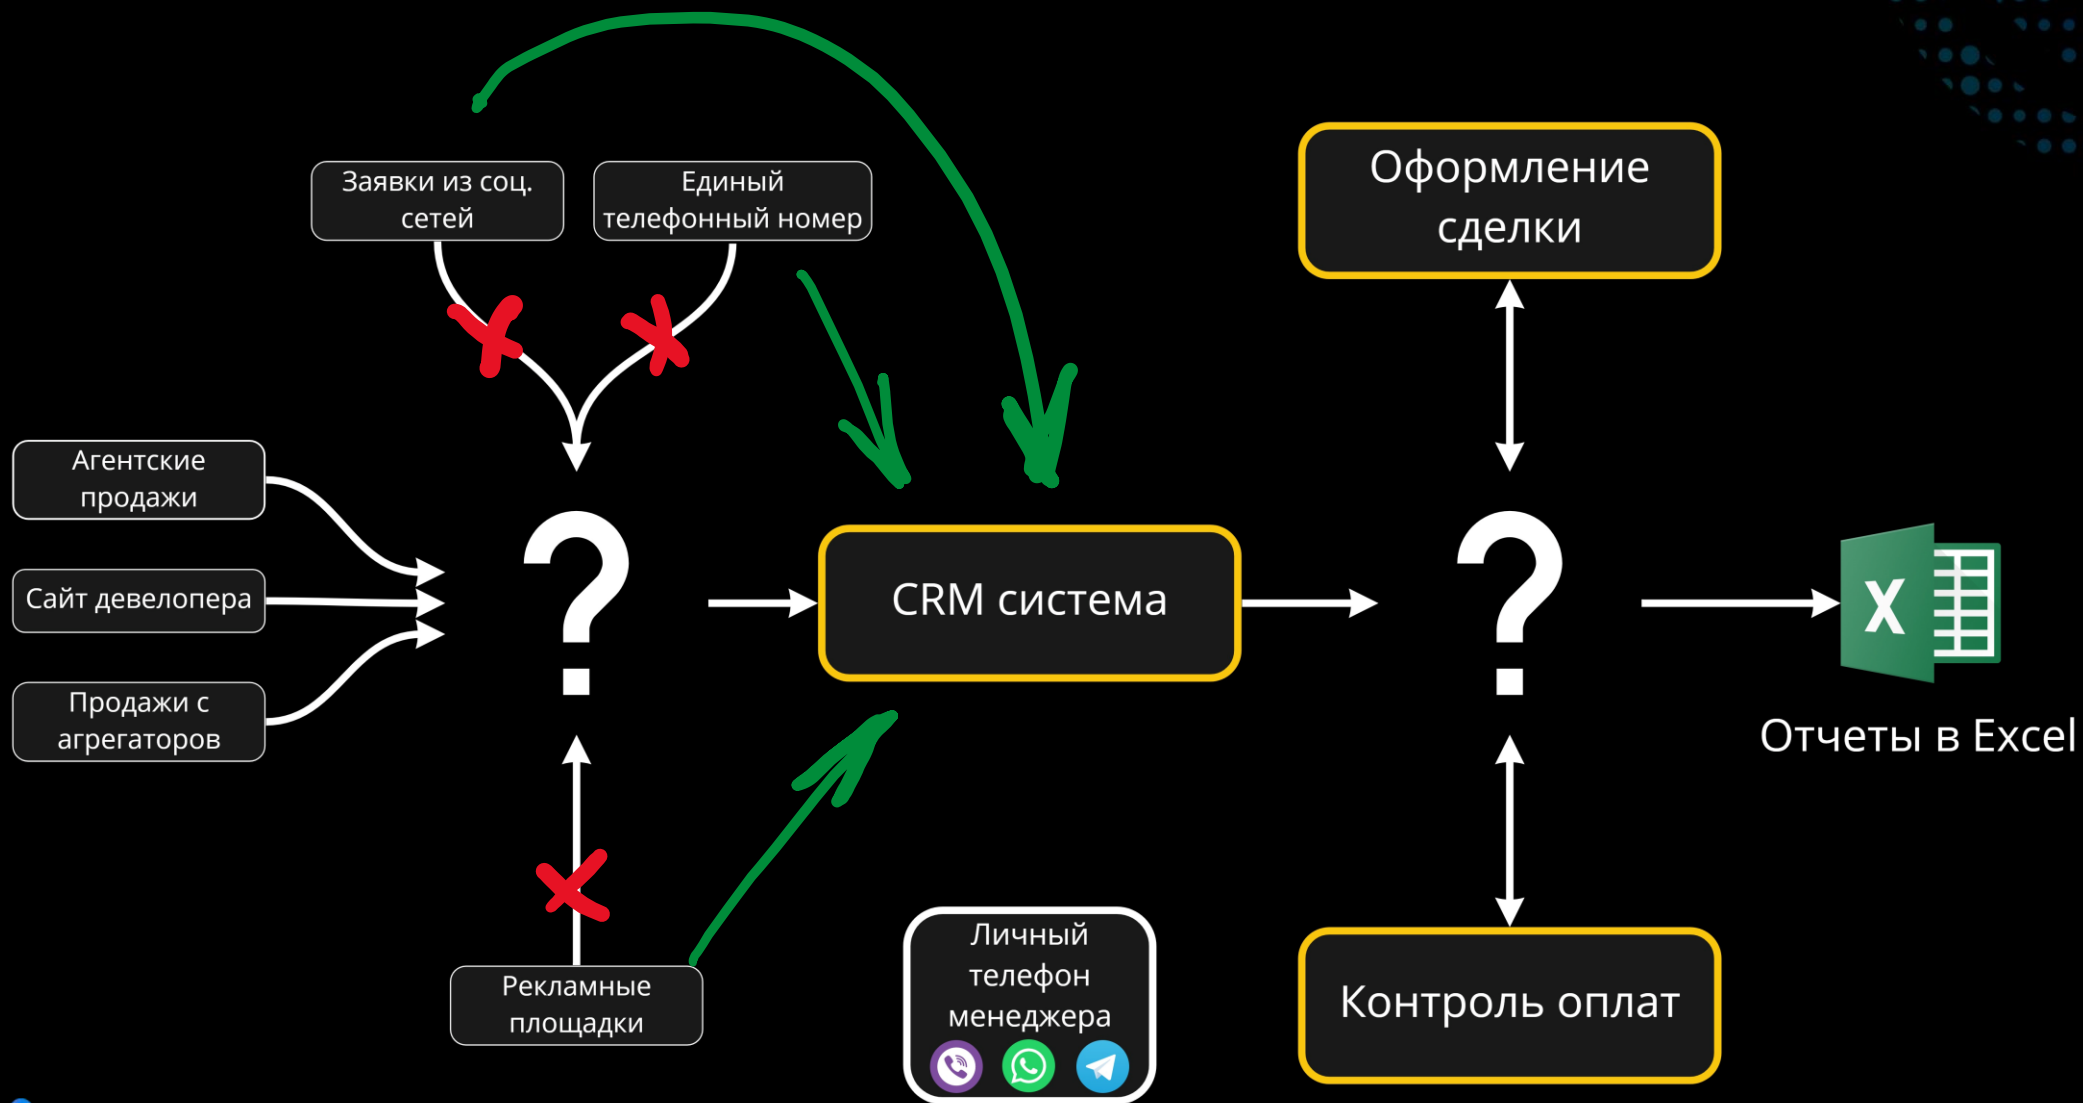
Заявки из соц. сетей

Единый телефонный номер

Оформление сделки

Агентские продажи

Сайт девелопера

Продажи с агрегаторов

?

CRM система

?

X

Отчеты в Excel

Рекламные площадки

Личный телефон менеджера

Контроль оплат